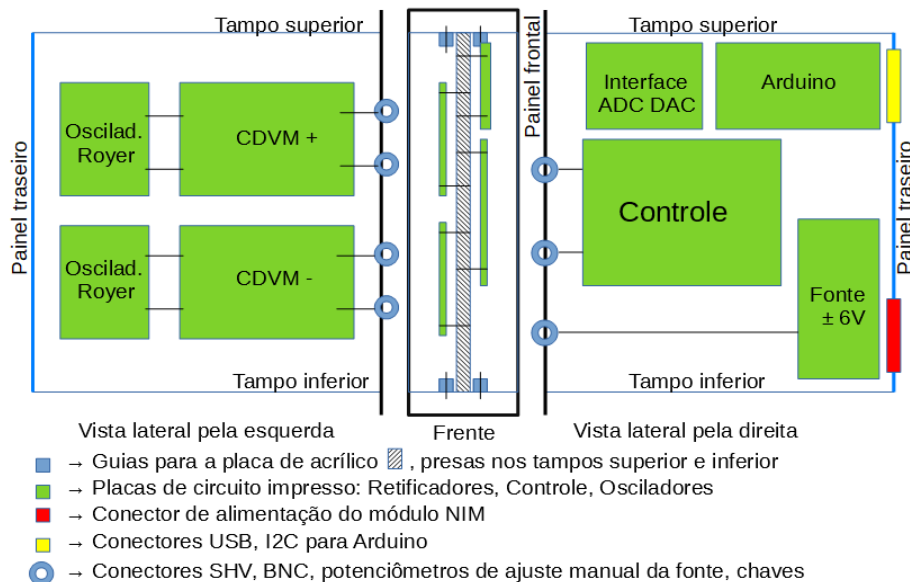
Tampo superior

Painel traseiro

Oscilad. Royer

CDVM +

Oscilad. Royer

CDVM -

Tampo inferior

Vista lateral pela esquerda

Frente

Painel frontal

Tampo superior

Interface ADC DAC

Arduino

Controle

Fonte ± 6V

Painel traseiro

Tampo inferior

Vista lateral pela direita

→ Guias para a placa de acrílico , presas nos tampos superior e inferior

→ Placas de circuito impresso: Retificadores, Controle, Osciladores

→ Conector de alimentação do módulo NIM

→ Conectores USB, I2C para Arduino

→ Conectores SHV, BNC, potenciômetros de ajuste manual da fonte, chaves